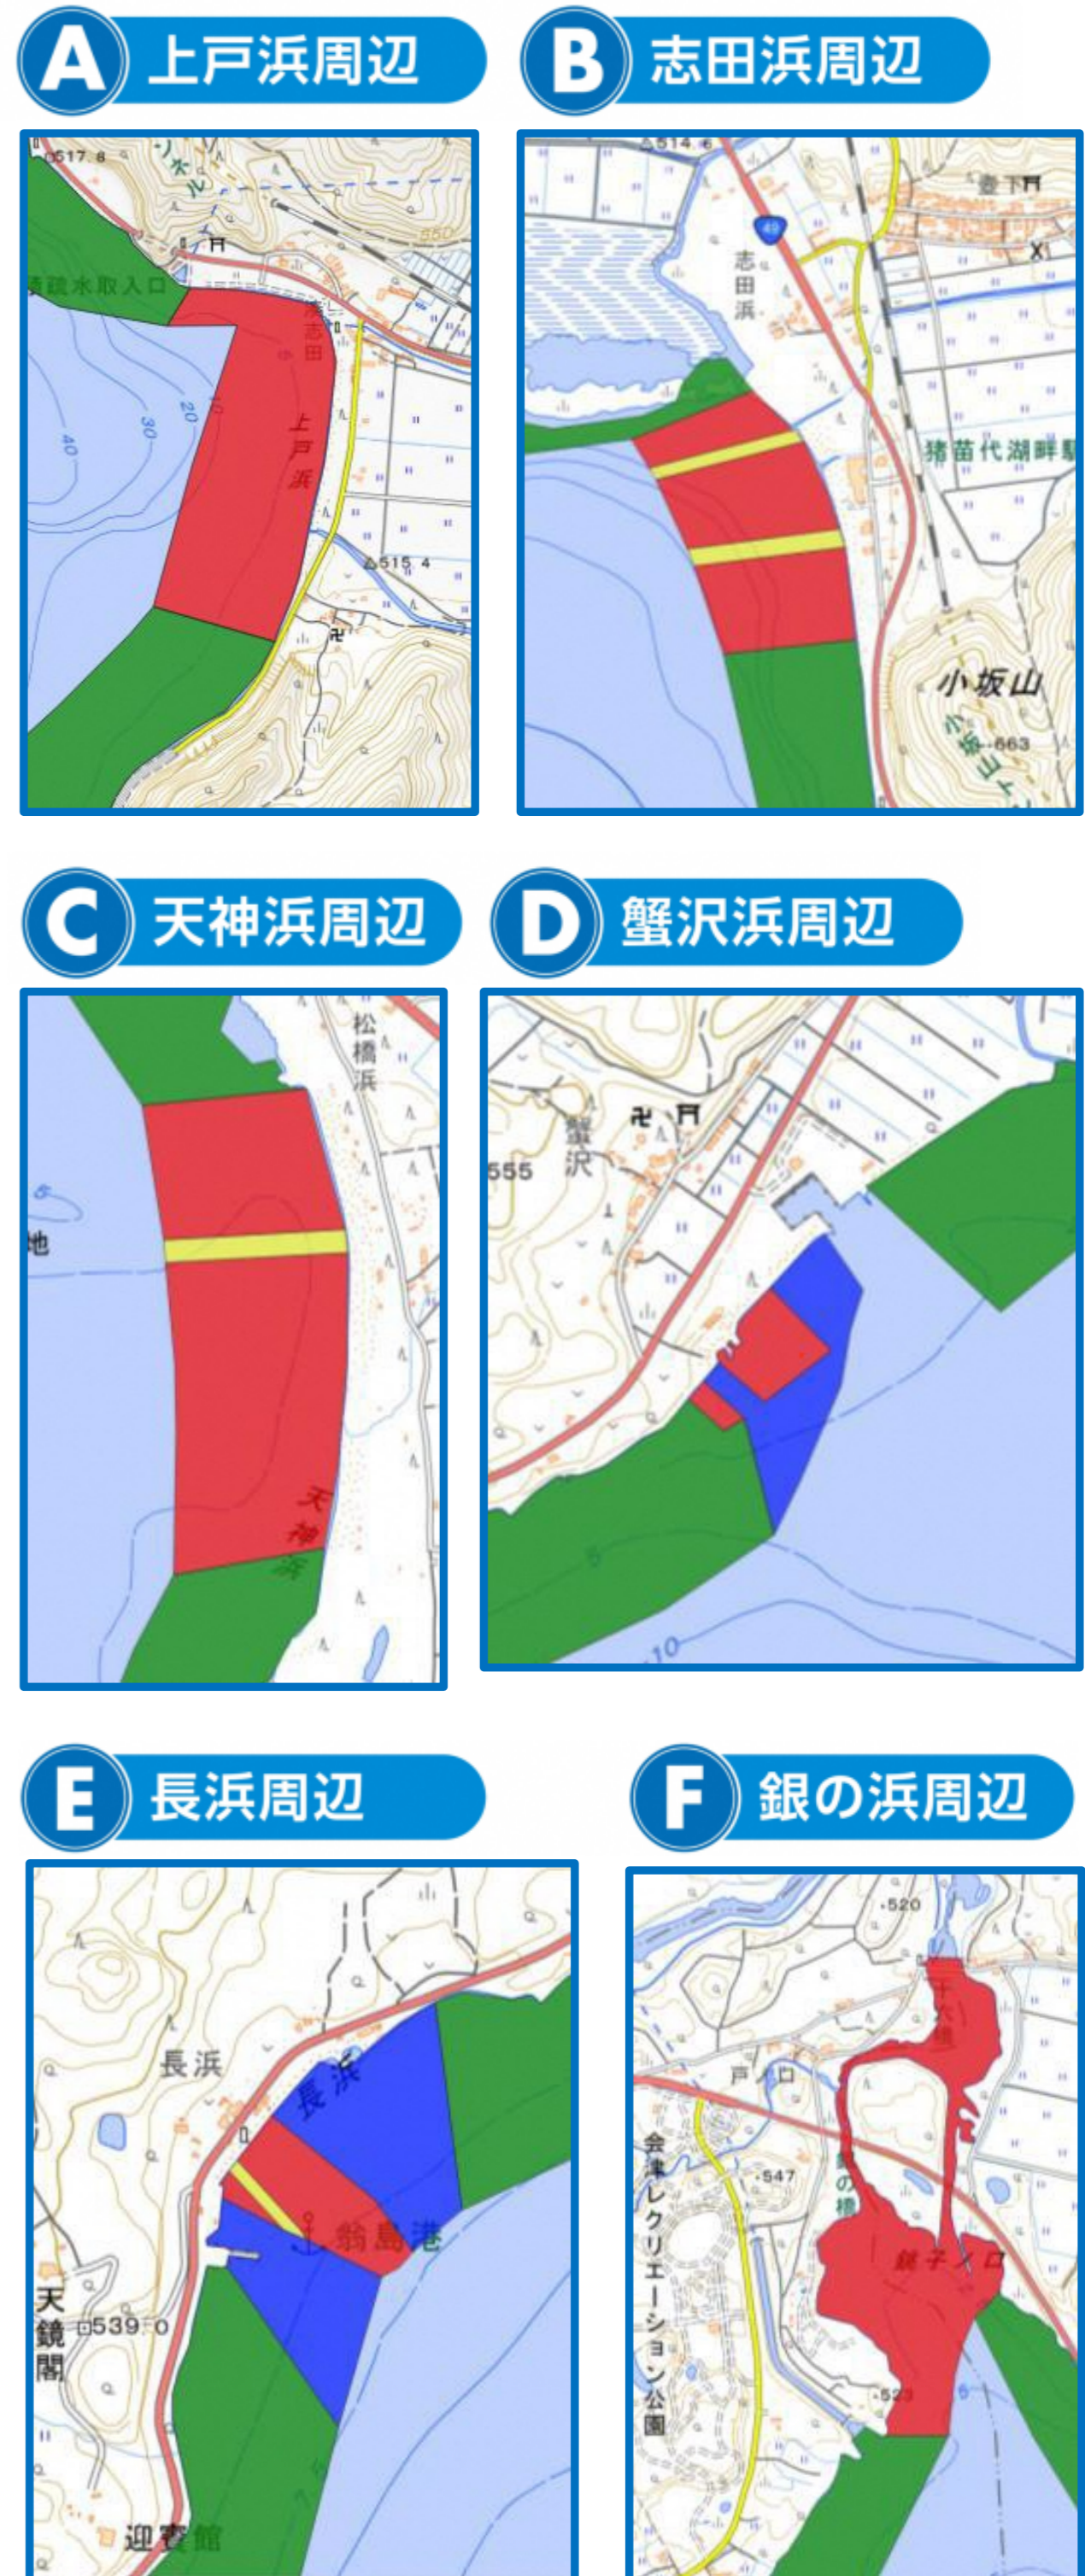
A 上戸浜周辺

517.8
ネル
550
疏水取入口
志田
上戸浜
40
30
20
515.4

B 志田浜周辺

514.6
49
志田浜
猪苗代湖畔駅
小坂山
663

C 天神浜周辺

松橋浜
天神浜

D 蟹沢浜周辺

蟹沢
555
10

E 長浜周辺

長浜
長浜
翁島港
天鏡閣
539.0
迎賓館

F 銀の浜周辺

520
戸ノ口
会津レクリエーション公園
547
523